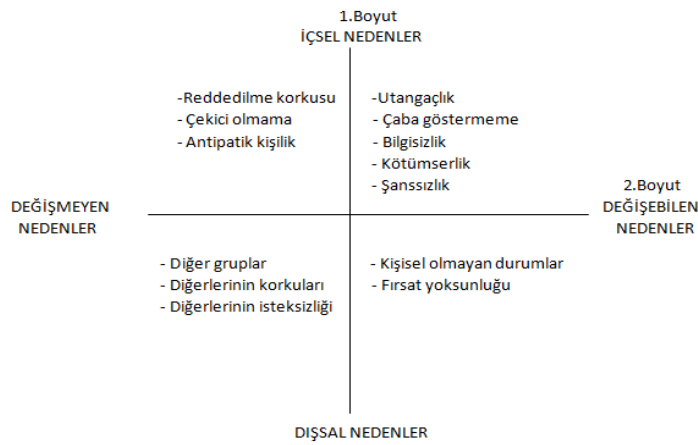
1.Boyut
İÇSEL NEDENLER

-Reddedilme korkusu
- Çekici olmama
- Antipatik kişilik

-Utangaçlık
- Çaba göstermeme
- Bilgisizlik
- Kötümserlik
- Şanssızlık

DEĞİŞMEYEN NEDENLER

2.Boyut
DEĞİŞEBİLEN NEDENLER

- Diğer gruplar
- Diğerlerinin korkuları
- Diğerlerinin isteksizliği

- Kişisel olmayan durumlar
- Fırsat yoksunluğu

DIŞSAL NEDENLER